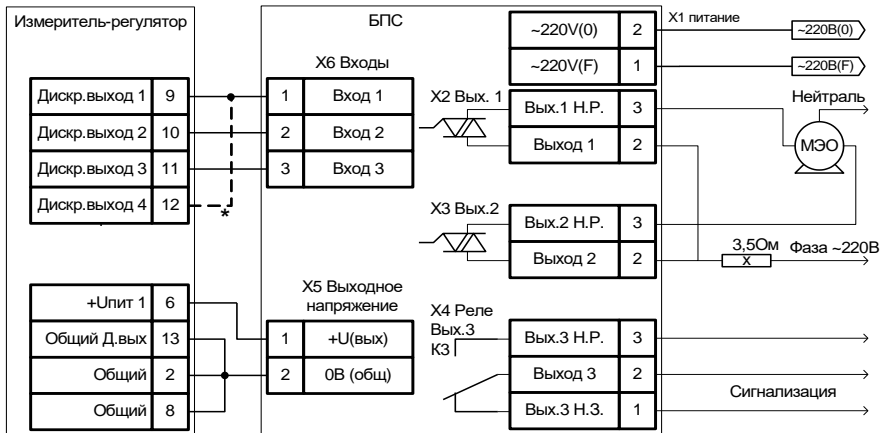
Измеритель-регулятор

| Дискр.выход 1 | 9 |
|---|---|
| Дискр.выход 2 | 10 |
| Дискр.выход 3 | 11 |
| Дискр.выход 4 | 12 |

*

| +Uпит 1 | 6 |
|---|---|
| Общий Д.вых | 13 |
| Общий | 2 |
| Общий | 8 |

БПС

| ~220V(0) | 2 |
|---|---|
| ~220V(F) | 1 |

X1 питание

~220В(0)

~220В(F)

X6 Входы

| 1 | Вход 1 |
|---|---|
| 2 | Вход 2 |
| 3 | Вход 3 |

X2 Вых. 1

| Вых.1 Н.Р. | 3 |
|---|---|
| Выход 1 | 2 |

Нейтраль

МЭО

X3 Вых.2

| Вых.2 Н.Р. | 3 |
|---|---|
| Выход 2 | 2 |

3,5Ом

Фаза ~220В

X5 Выходное напряжение

| 1 | +U(вых) |
|---|---|
| 2 | 0В (общ) |

X4 Реле Вых.3

К3

| Вых.3 Н.Р. | 3 |
|---|---|
| Выход 3 | 2 |
| Вых.3 Н.З. | 1 |

Сигнализация